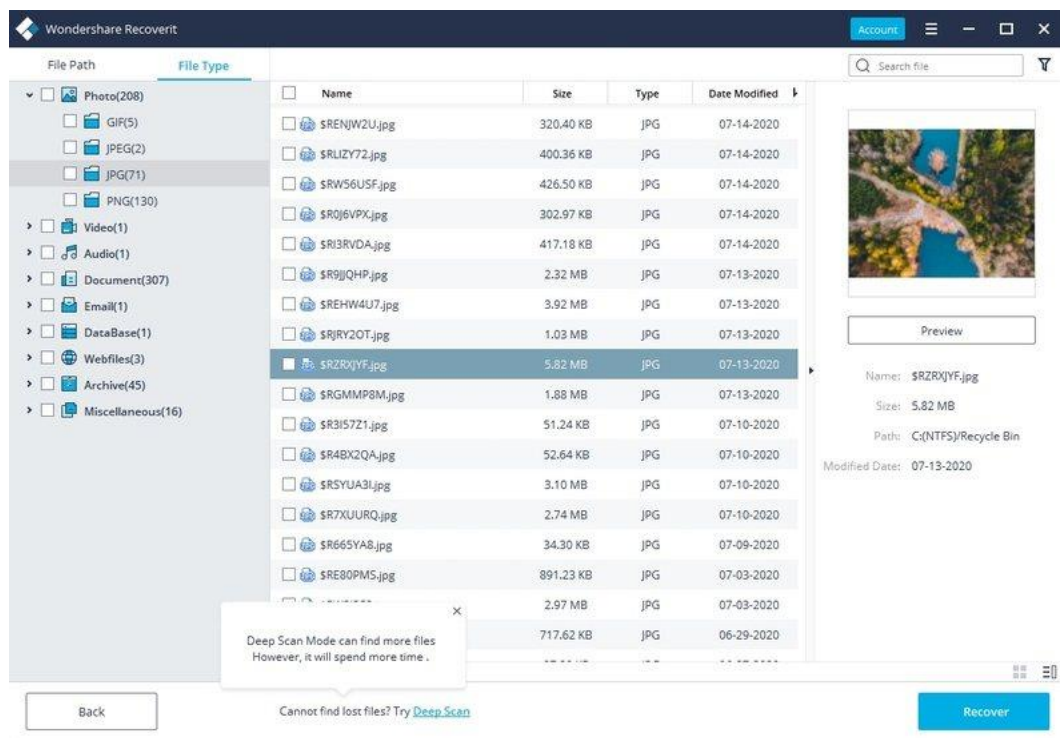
Wondershare Recoverit

Account

File Path | File Type

Photo(208)
GIF(5)
JPEG(2)
JPG(71)
PNG(130)
Video(1)
Audio(1)
Document(307)
Email(1)
DataBase(1)
Webfiles(3)
Archive(45)
Miscellaneous(16)

| Name | Size | Type | Date Modified |
|---|---|---|---|
| $RENJW2U.jpg | 320.40 KB | JPG | 07-14-2020 |
| $RLIZY72.jpg | 400.36 KB | JPG | 07-14-2020 |
| $RW56USF.jpg | 426.50 KB | JPG | 07-14-2020 |
| $R0J6VPX.jpg | 302.97 KB | JPG | 07-14-2020 |
| $RI3RVDA.jpg | 417.18 KB | JPG | 07-14-2020 |
| $R9JJQHP.jpg | 2.32 MB | JPG | 07-13-2020 |
| $REHW4U7.jpg | 3.92 MB | JPG | 07-13-2020 |
| $RJRY2OT.jpg | 1.03 MB | JPG | 07-13-2020 |
| $RZRXJYF.jpg | 5.82 MB | JPG | 07-13-2020 |
| $RGMMP8M.jpg | 1.88 MB | JPG | 07-13-2020 |
| $R3I57Z1.jpg | 51.24 KB | JPG | 07-10-2020 |
| $R4BX2QA.jpg | 52.64 KB | JPG | 07-10-2020 |
| $RSYUA3I.jpg | 3.10 MB | JPG | 07-10-2020 |
| $R7XUURQ.jpg | 2.74 MB | JPG | 07-10-2020 |
| $R665YA8.jpg | 34.30 KB | JPG | 07-09-2020 |
| $RE80PMS.jpg | 891.23 KB | JPG | 07-03-2020 |
| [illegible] | 2.97 MB | JPG | 07-03-2020 |
| | 717.62 KB | JPG | 06-29-2020 |

Search file

Preview

Name: $RZRXJYF.jpg
Size: 5.82 MB
Path: C:(NTFS)/Recycle Bin
Modified Date: 07-13-2020

Deep Scan Mode can find more files However, it will spend more time .

Back

Cannot find lost files? Try Deep Scan

Recover